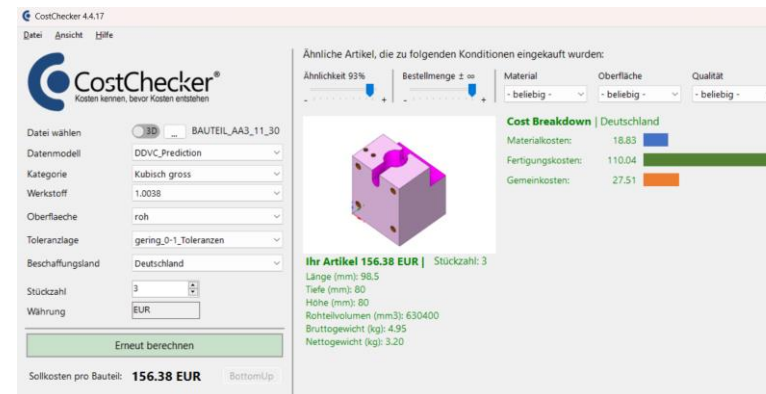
CostChecker 4.4.17

Datei Ansicht Hilfe

CostChecker®
Kosten kennen, bevor Kosten entstehen

Datei wählen 3D ... BAUTEIL_AA3_11_30
Datenmodell DDVC_Prediction
Kategorie Kubisch gross
Werkstoff 1.0038
Oberflaeche roh
Toleranzlage gering_0-1_Toleranzen
Beschaffungsland Deutschland
Stückzahl 3
Währung EUR

Erneut berechnen

Sollkosten pro Bauteil: 156.38 EUR BottomUp

Ähnliche Artikel, die zu folgenden Konditionen eingekauft wurden:

Ähnlichkeit 93% Bestellmenge ± ∞ Material Oberfläche Qualität
- + - + - beliebig - - beliebig - - beliebig -

Cost Breakdown | Deutschland
Materialkosten: 18.83
Fertigungskosten: 110.04
Gemeinkosten: 27.51

Ihr Artikel 156.38 EUR | Stückzahl: 3
Länge (mm): 98.5
Tiefe (mm): 80
Höhe (mm): 80
Rohteilvolumen (mm3): 630400
Bruttogewicht (kg): 4.95
Nettogewicht (kg): 3.20